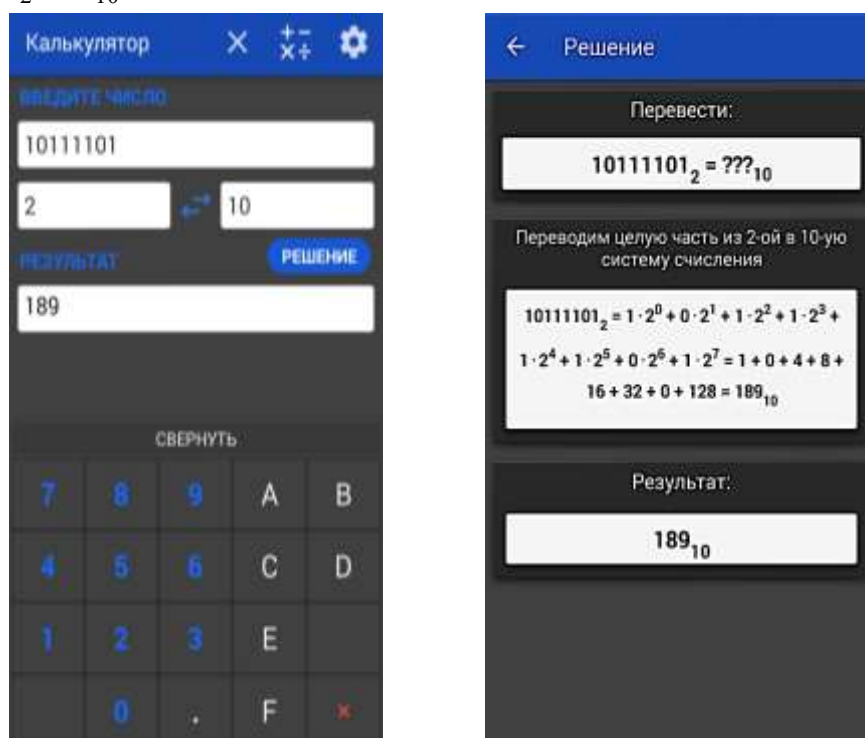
Калькулятор

ВВЕДИТЕ ЧИСЛО

10111101

2

10

РЕЗУЛЬТАТ

РЕШЕНИЕ

189

СВЕРНУТЬ

| 7 | 8 | 9 | A | B |
|---|---|---|---|---|
| 4 | 5 | 6 | C | D |
| 1 | 2 | 3 | E | |
| | 0 | . | F | × |

Решение

Перевести:

$10111101_2 = ???_{10}$

Переводим целую часть из 2-ой в 10-ую систему счисления

$10111101_2 = 1\cdot2^0 + 0\cdot2^1 + 1\cdot2^2 + 1\cdot2^3 + 1\cdot2^4 + 1\cdot2^5 + 0\cdot2^6 + 1\cdot2^7 = 1 + 0 + 4 + 8 + 16 + 32 + 0 + 128 = 189_{10}$

Результат:

$189_{10}$